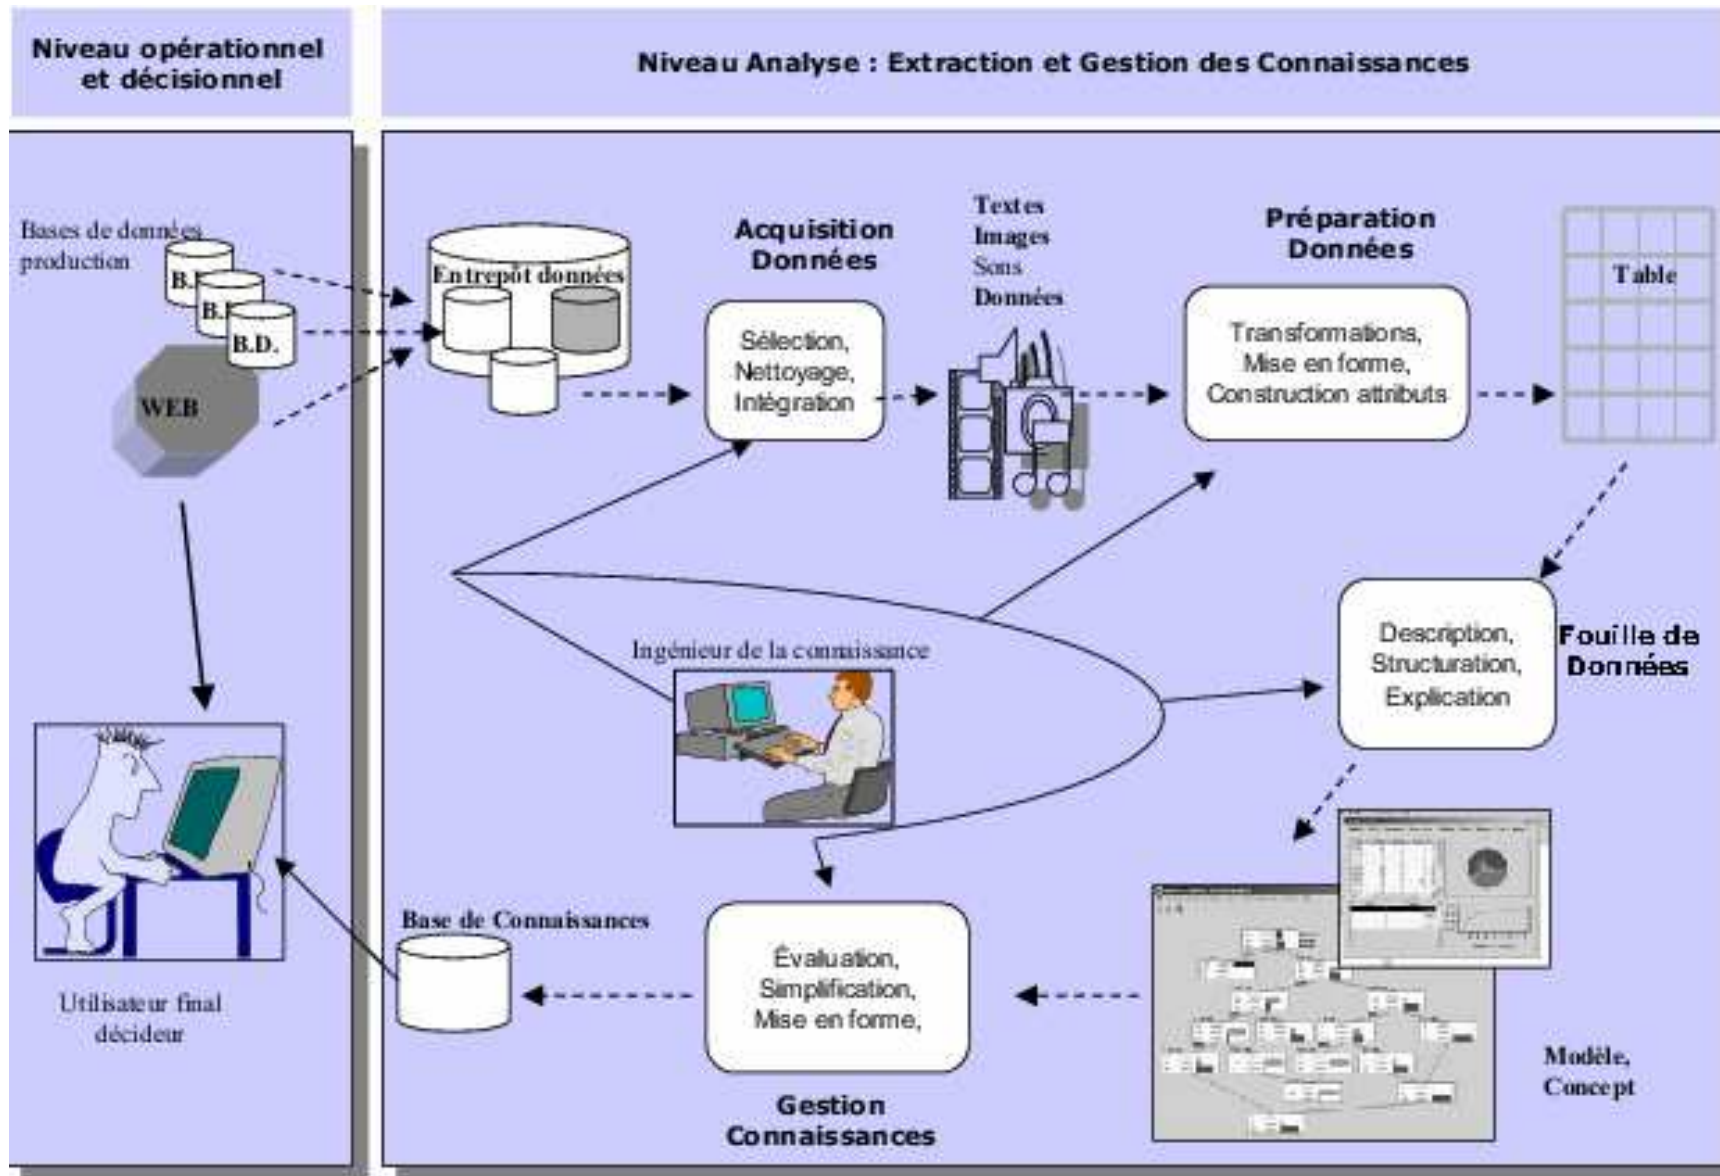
Niveau opérationnel et décisionnel

Niveau Analyse : Extraction et Gestion des Connaissances

Bases de données production

B.D.

B.D.

B.D.

WEB

Entrepot données

Acquisition Données

Sélection, Nettoyage, Intégration

Textes
Images
Sons
Données

Préparation Données

Transformations, Mise en forme, Construction attributs

Table

Ingénieur de la connaissance

Description, Structuration, Explication

Fouille de Données

Utilisateur final décideur

Base de Connaissances

Évaluation, Simplification, Mise en forme,

Gestion Connaissances

Modèle, Concept